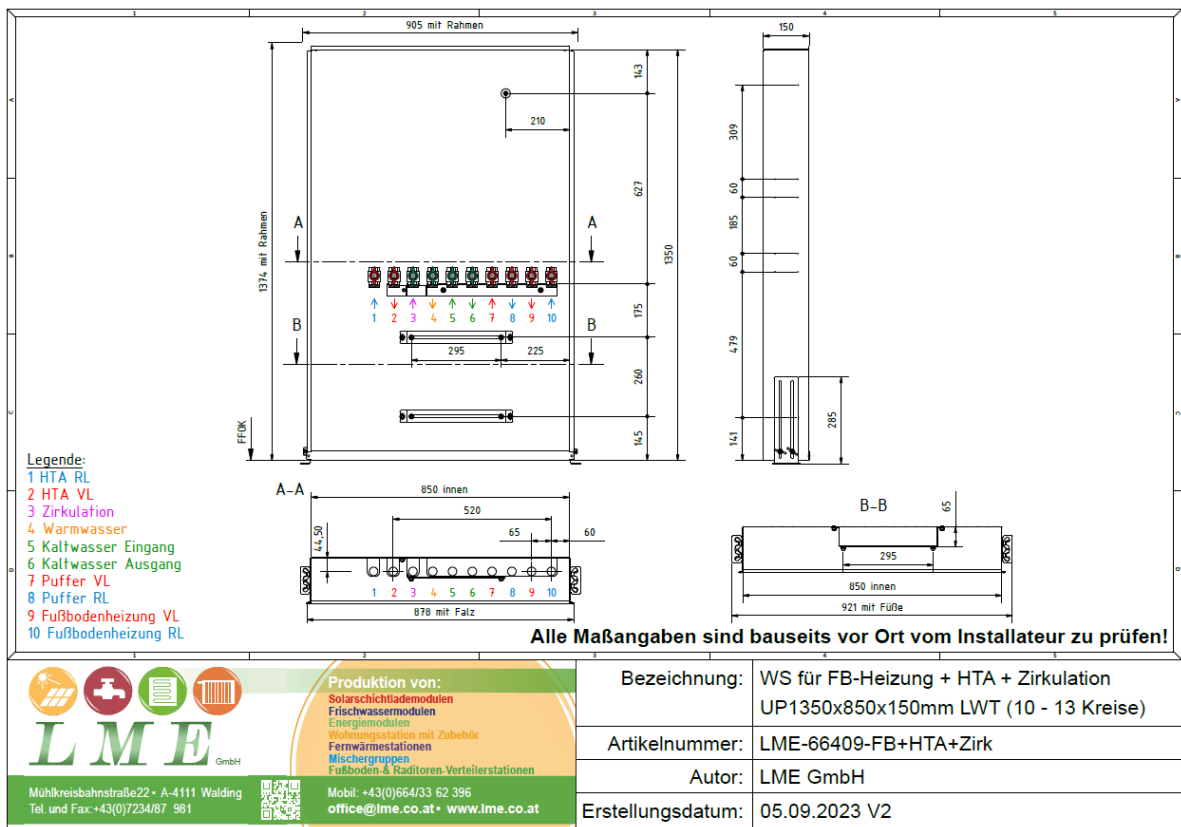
1
2
3
4
5

A
B
C

905 mit Rahmen

143
210
627
1350
175
260
145
1374 mit Rahmen
FFOK

A
A
B
B

1 2 3 4 5 6 7 8 9 10

295
225

150
309
60
185
60
479
285
141

Legende:
1 HTA RL
2 HTA VL
3 Zirkulation
4 Warmwasser
5 Kaltwasser Eingang
6 Kaltwasser Ausgang
7 Puffer VL
8 Puffer RL
9 Fußbodenheizung VL
10 Fußbodenheizung RL

A-A
850 innen
520
65
60
44,50
1 2 3 4 5 6 7 8 9 10
878 mit Falz

B-B
65
295
850 innen
921 mit Füße

Alle Maßangaben sind bauseits vor Ort vom Installateur zu prüfen!

LME GmbH

Mühlkreisbahnstraße22 • A-4111 Walding
Tel. und Fax:+43(0)7234/87 981

Produktion von:
Solarschichtlademodulen
Frischwassermodulen
Energiemodulen
Wohnungsstation mit Zubehör
Fernwärmestationen
Mischergruppen
Fußboden-& Raditoren-Verteilerstationen

Mobil: +43(0)664/33 62 396
office@lme.co.at • www.lme.co.at

| Bezeichnung: | WS für FB-Heizung + HTA + Zirkulation UP1350x850x150mm LWT (10 - 13 Kreise) |
|---|---|
| Artikelnummer: | LME-66409-FB+HTA+Zirk |
| Autor: | LME GmbH |
| Erstellungsdatum: | 05.09.2023 V2 |